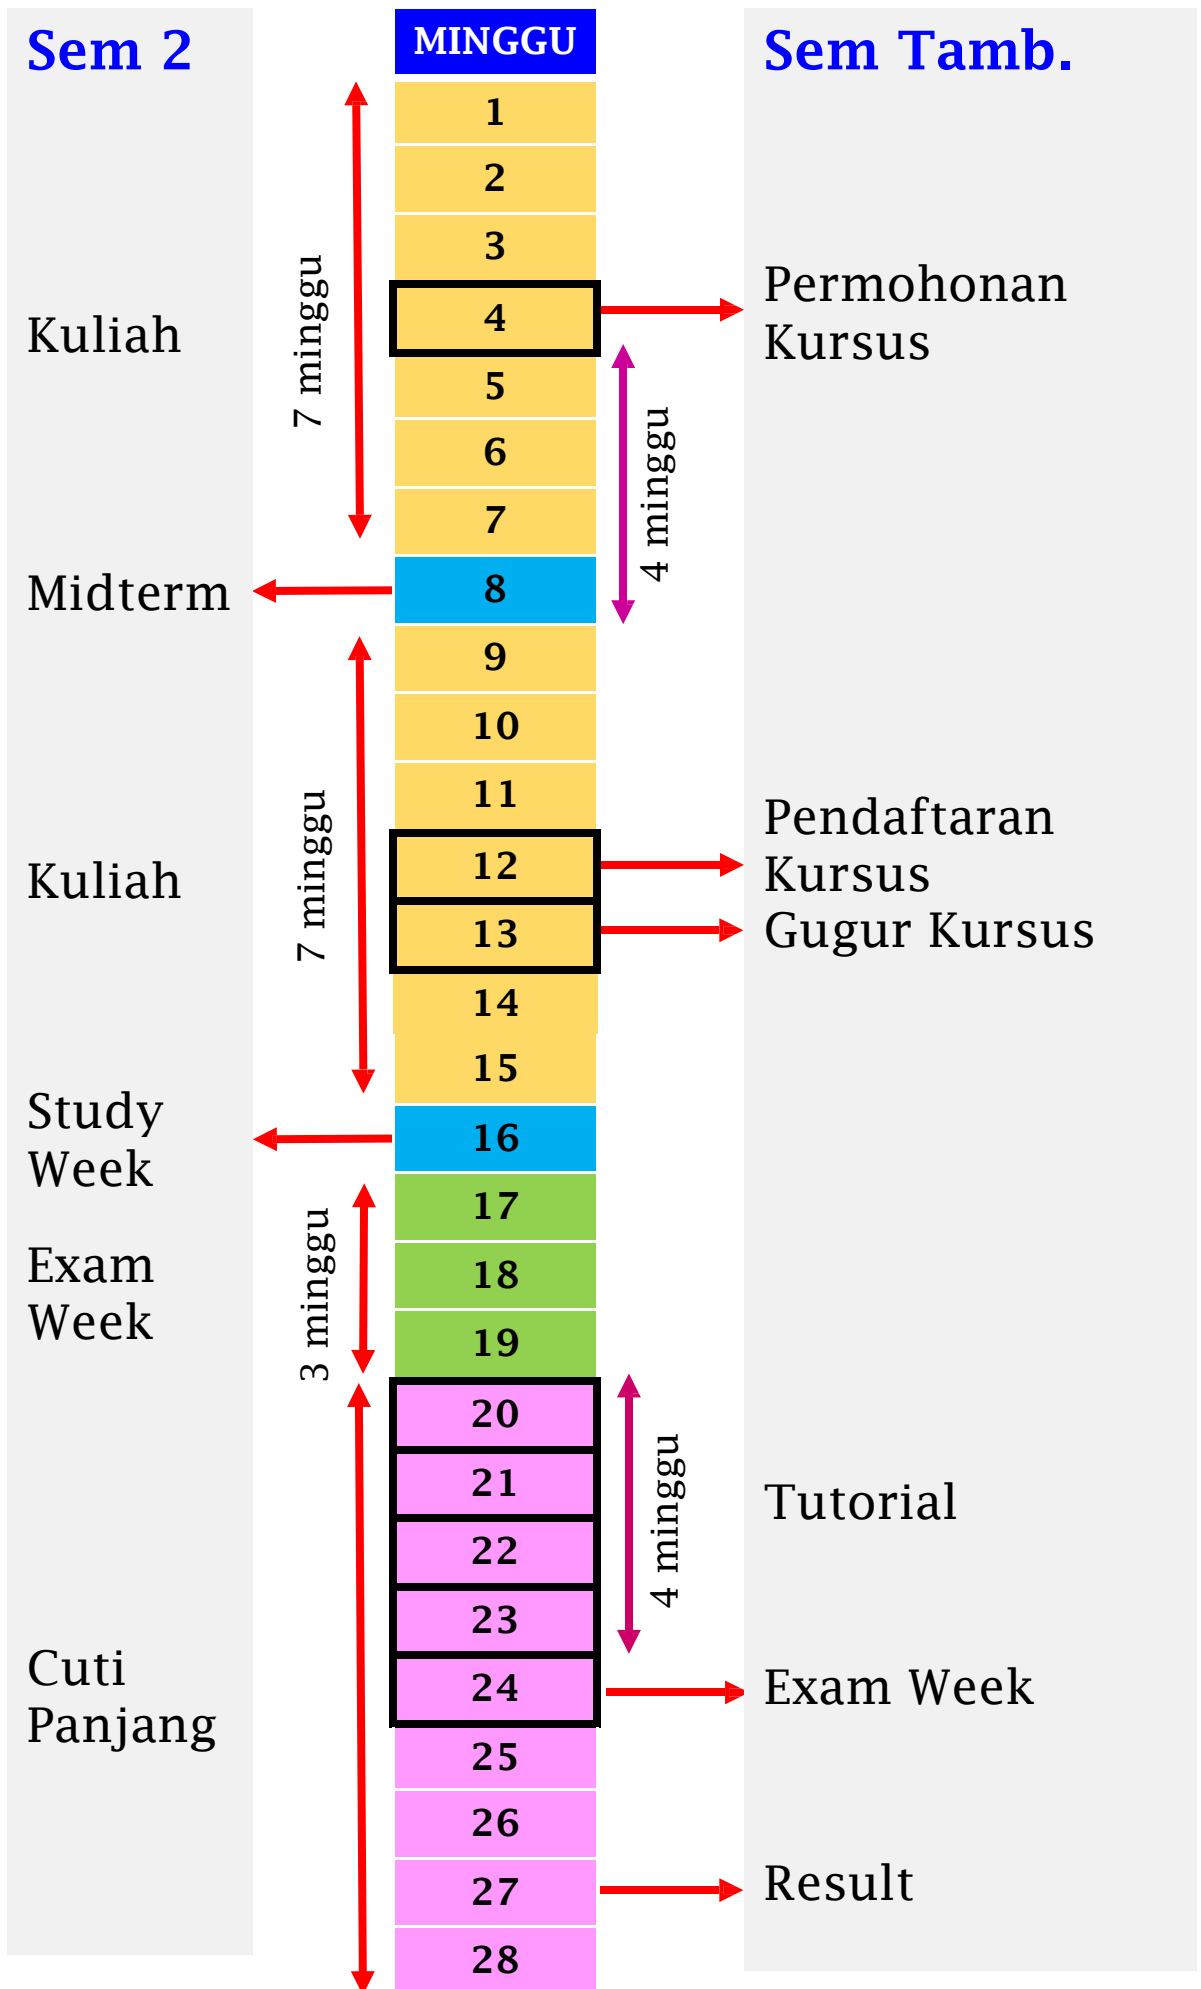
Sem 2

MINGGU

Sem Tamb.

1
2
3
4
5
6
7
8
9
10
11
12
13
14
15
16
17
18
19
20
21
22
23
24
25
26
27
28

Kuliah

7 minggu

Permohonan Kursus

4 minggu

Midterm

Kuliah

7 minggu

Pendaftaran Kursus

Gugur Kursus

Study Week

Exam Week

3 minggu

4 minggu

Tutorial

Cuti Panjang

Exam Week

Result